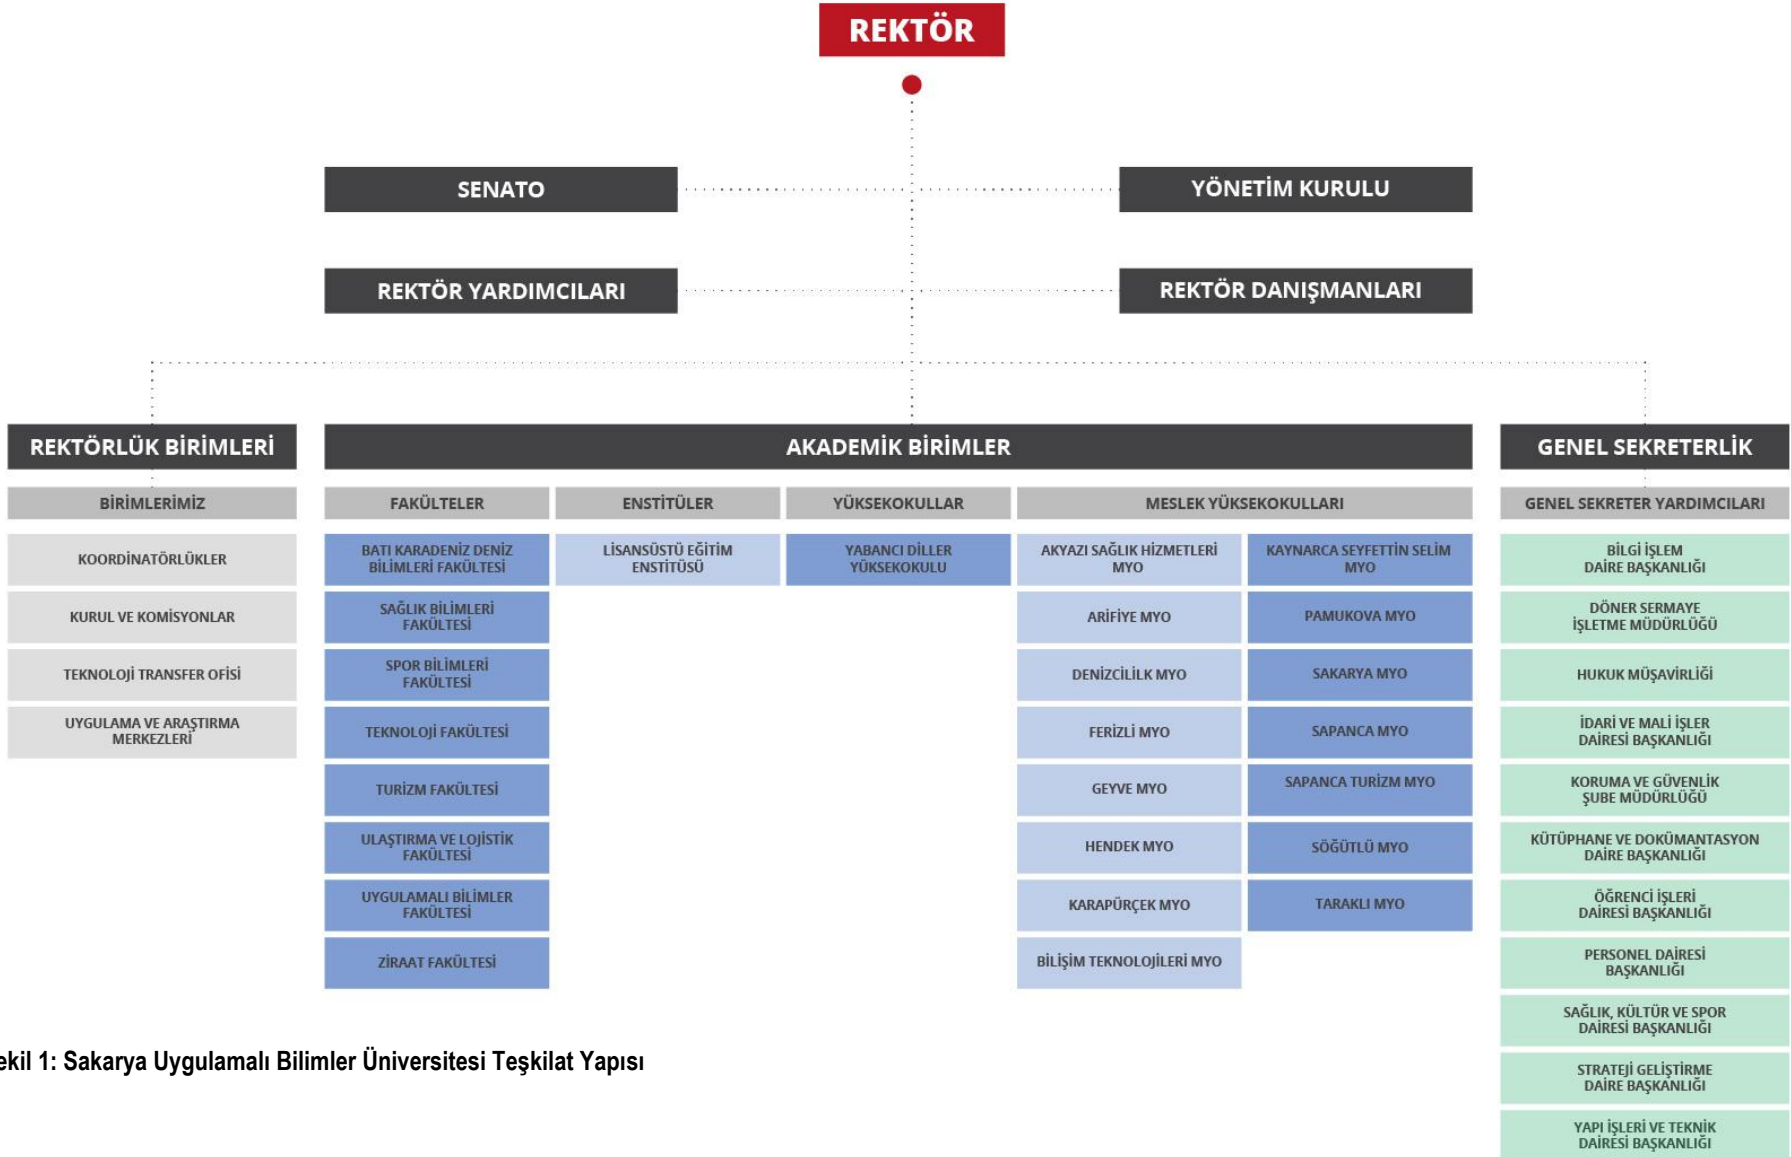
REKTÖR

SENATO

YÖNETİM KURULU

REKTÖR YARDIMCILARI

REKTÖR DANIŞMANLARI

REKTÖRLÜK BİRİMLERİ

BİRİMLERİMİZ

KOORDİNATÖRLÜKLER

KURUL VE KOMİSYONLAR

TEKNOLOJİ TRANSFER OFİSİ

UYGULAMA VE ARAŞTIRMA MERKEZLERİ

AKADEMİK BİRİMLER

FAKÜLTELER

BATI KARADENİZ DENİZ BİLİMLERİ FAKÜLTESİ

SAĞLIK BİLİMLERİ FAKÜLTESİ

SPOR BİLİMLERİ FAKÜLTESİ

TEKNOLOJİ FAKÜLTESİ

TURİZM FAKÜLTESİ

ULAŞTIRMA VE LOJİSTİK FAKÜLTESİ

UYGULAMALI BİLİMLER FAKÜLTESİ

ZİRAAT FAKÜLTESİ

ENSTİTÜLER

LİSANSÜSTÜ EĞİTİM ENSTİTÜSÜ

YÜKSEKOKULLAR

YABANCI DİLLER YÜKSEKOKULU

MESLEK YÜKSEKOKULLARI

AKYAZI SAĞLIK HİZMETLERİ MYO

ARİFİYE MYO

DENİZCİLİK MYO

FERİZLİ MYO

GEYVE MYO

HENDEK MYO

KARAPÜRÇEK MYO

BİLİŞİM TEKNOLOJİLERİ MYO

KAYNARCA SEYFETTİN SELİM MYO

PAMUKOVA MYO

SAKARYA MYO

SAPANCA MYO

SAPANCA TURİZM MYO

SÖĞÜTLÜ MYO

TARAKLI MYO

GENEL SEKRETERLİK

GENEL SEKRETER YARDIMCILARI

BİLGİ İŞLEM DAİRE BAŞKANLIĞI

DÖNER SERMAYE İŞLETME MÜDÜRLÜĞÜ

HUKUK MÜŞAVİRLİĞİ

İDARİ VE MALİ İŞLER DAİRESİ BAŞKANLIĞI

KORUMA VE GÜVENLİK ŞUBE MÜDÜRLÜĞÜ

KÜTÜPHANE VE DOKÜMANTASYON DAİRE BAŞKANLIĞI

ÖĞRENCİ İŞLERİ DAİRESİ BAŞKANLIĞI

PERSONEL DAİRESİ BAŞKANLIĞI

SAĞLIK, KÜLTÜR VE SPOR DAİRESİ BAŞKANLIĞI

STRATEJİ GELİŞTİRME DAİRE BAŞKANLIĞI

YAPI İŞLERİ VE TEKNİK DAİRESİ BAŞKANLIĞI

ekil 1: Sakarya Uygulamalı Bilimler Üniversitesi Teşkilat Yapısı